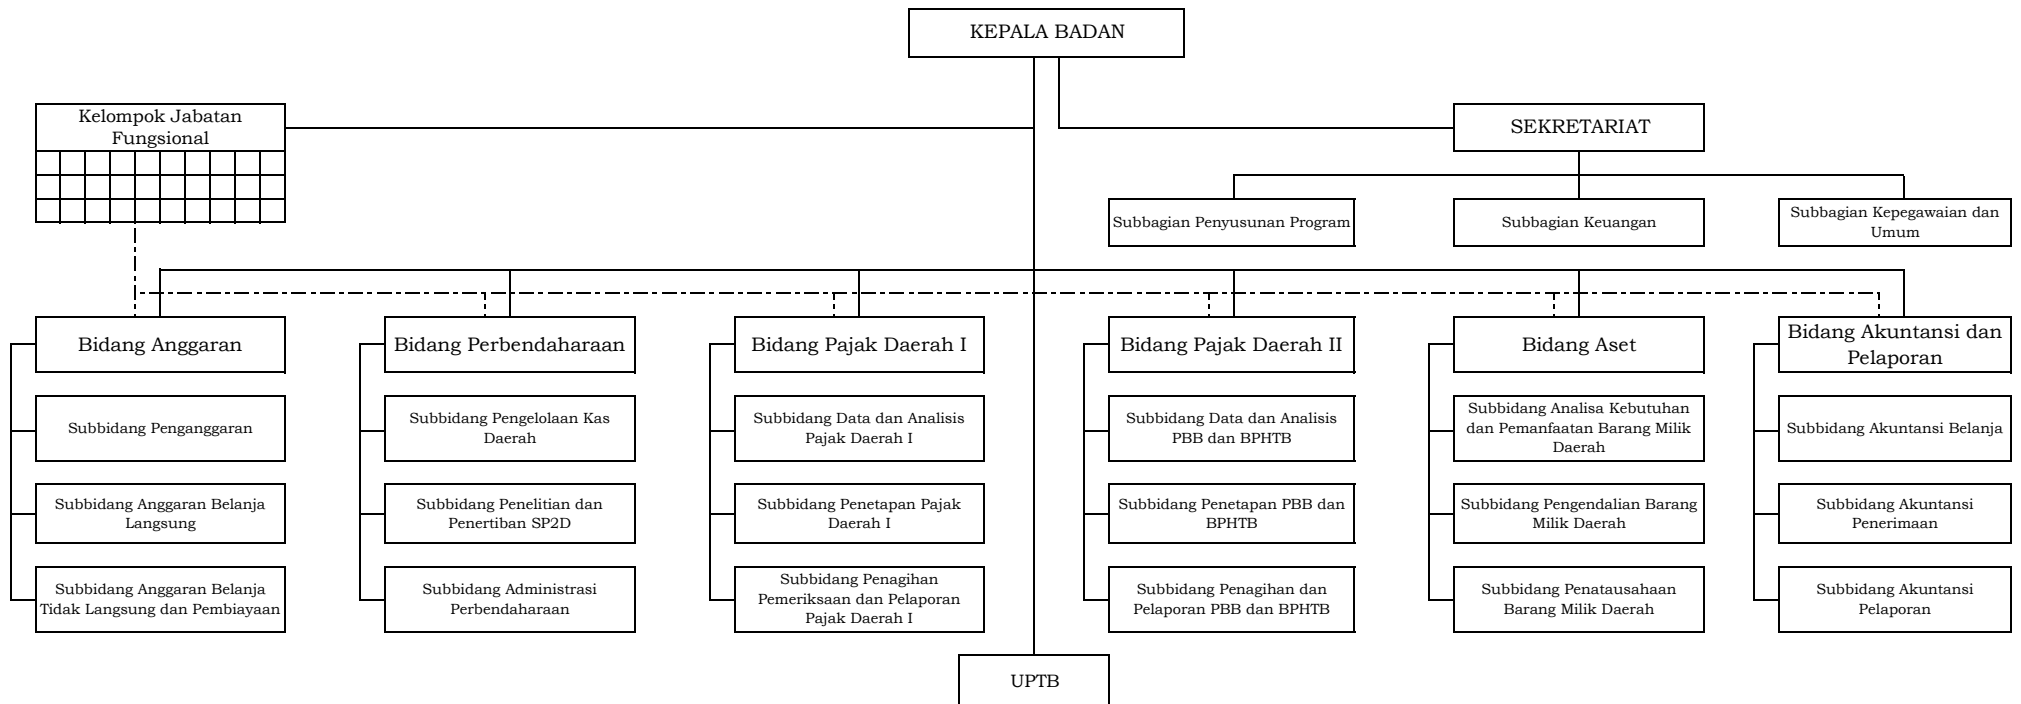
KEPALA BADAN

Kelompok Jabatan Fungsional

SEKRETARIAT

Subbagian Penyusunan Program

Subbagian Keuangan

Subbagian Kepegawaian dan Umum

Bidang Anggaran

Subbidang Penganggaran

Subbidang Anggaran Belanja Langsung

Subbidang Anggaran Belanja Tidak Langsung dan Pembiayaan

Bidang Perbendaharaan

Subbidang Pengelolaan Kas Daerah

Subbidang Penelitian dan Penertiban SP2D

Subbidang Administrasi Perbendaharaan

Bidang Pajak Daerah I

Subbidang Data dan Analisis Pajak Daerah I

Subbidang Penetapan Pajak Daerah I

Subbidang Penagihan Pemeriksaan dan Pelaporan Pajak Daerah I

Bidang Pajak Daerah II

Subbidang Data dan Analisis PBB dan BPHTB

Subbidang Penetapan PBB dan BPHTB

Subbidang Penagihan dan Pelaporan PBB dan BPHTB

Bidang Aset

Subbidang Analisa Kebutuhan dan Pemanfaatan Barang Milik Daerah

Subbidang Pengendalian Barang Milik Daerah

Subbidang Penatausahaan Barang Milik Daerah

Bidang Akuntansi dan Pelaporan

Subbidang Akuntansi Belanja

Subbidang Akuntansi Penerimaan

Subbidang Akuntansi Pelaporan

UPTB